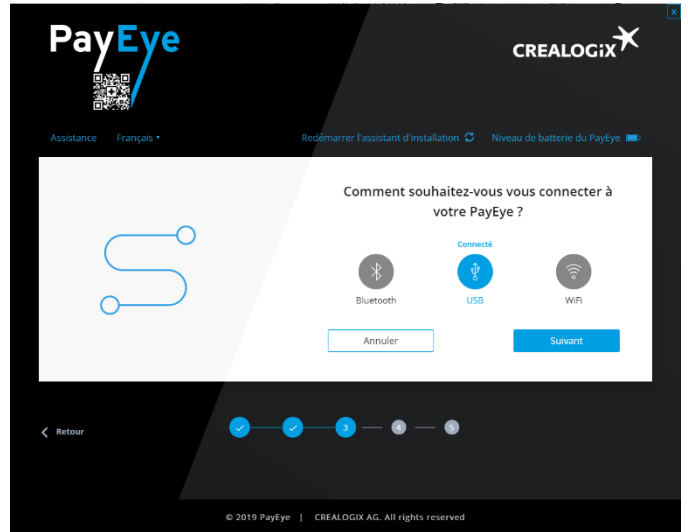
PayEye

CREALOGIX

x

Assistance Français ▾

Redémarrer l'assistant d'installation

Niveau de batterie du PayEye

Comment souhaitez-vous vous connecter à votre PayEye ?

Connecté

Bluetooth

USB

WiFi

Annuler

Suivant

Retour

3

4

5

© 2019 PayEye | CREALOGIX AG. All rights reserved